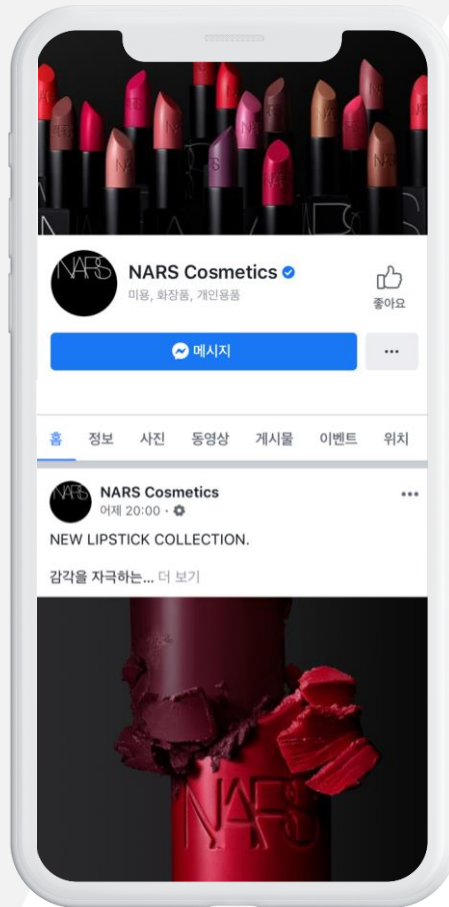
NARS

NARS Cosmetics

미용, 화장품, 개인용품

좋아요

메시지

···

홈 정보 사진 동영상 게시물 이벤트 위치

NARS

NARS Cosmetics

어제 20:00 ·

···

NEW LIPSTICK COLLECTION.

감각을 자극하는... 더 보기

NARS